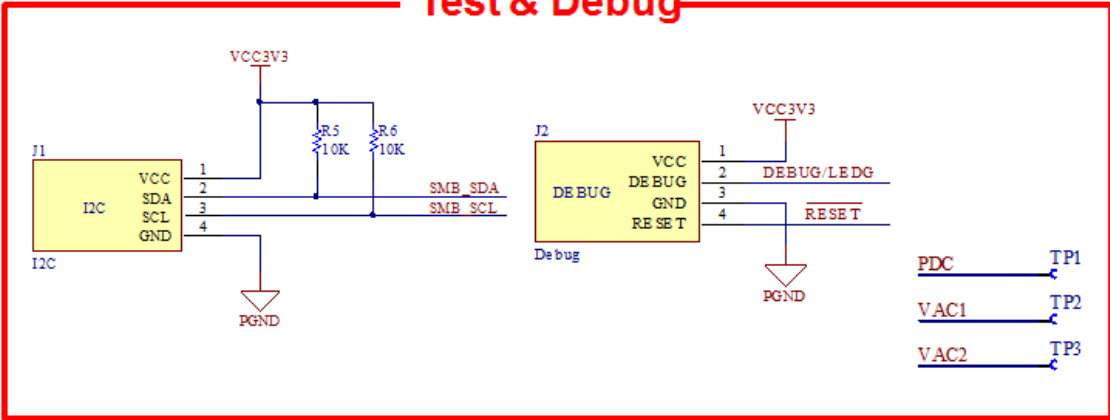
Test & Debug

VCC3V3

J1

I2C

VCC 1
SDA 2
SCL 3
GND 4

I2C

R5 10K

R6 10K

SMB_SDA

SMB_SCL

PGND

J2

DEBUG

VCC 1
DEBUG 2
GND 3
RESET 4

Debug

VCC3V3

DEBUG/LEDG

$\overline{RESET}$

PGND

PDC TP1

VAC1 TP2

VAC2 TP3